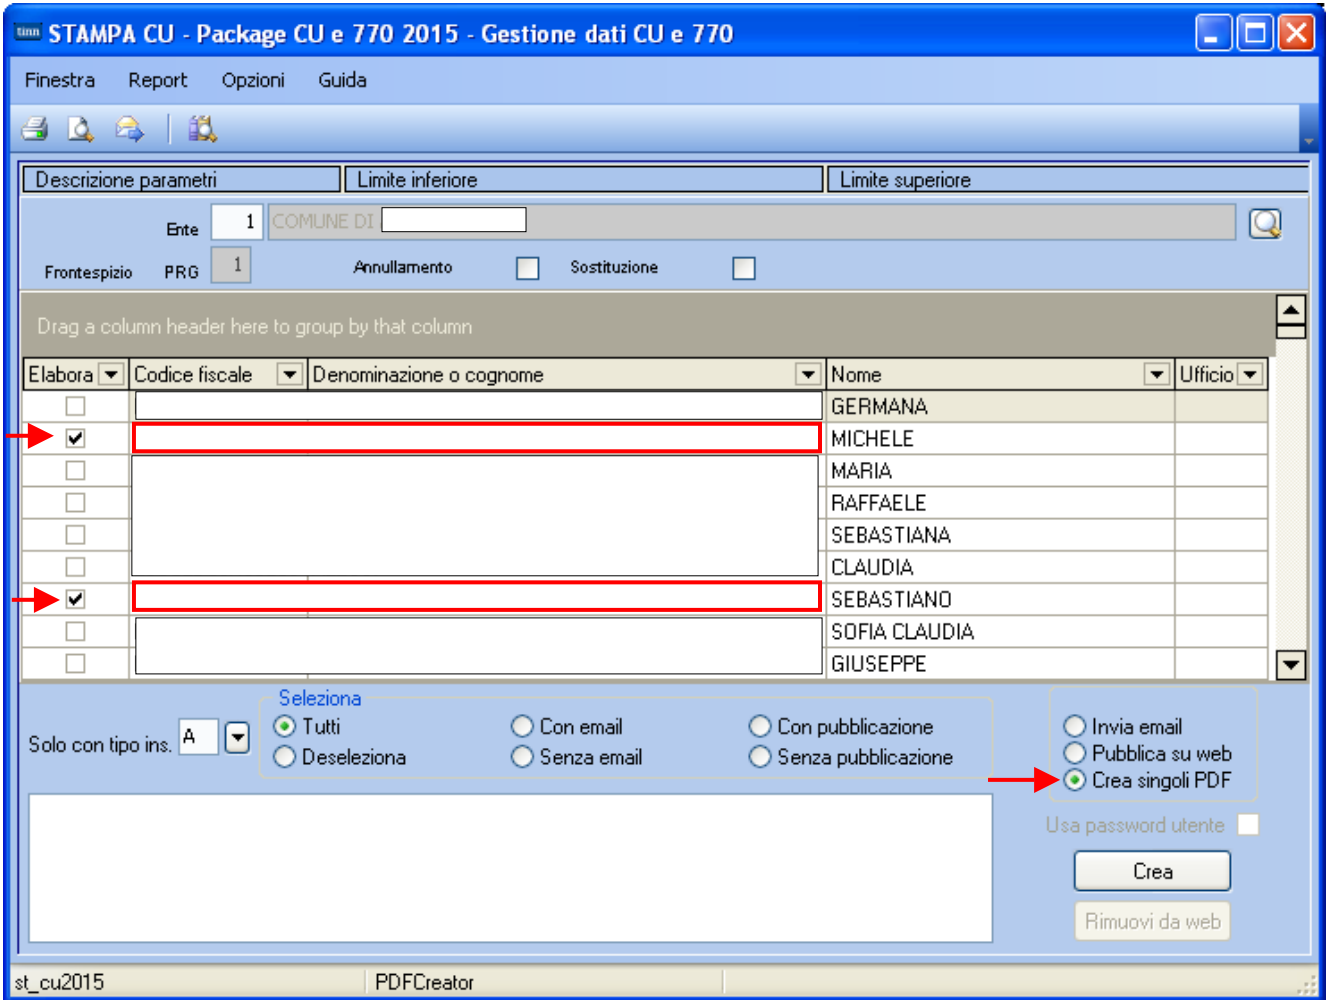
STAMPA CU - Package CU e 770 2015 - Gestione dati CU e 770

Finestra Report Opzioni Guida

| Descrizione parametri | Limite inferiore | Limite superiore |
|---|---|---|

Ente 1 COMUNE DI

Frontespizio PRG 1 Annullamento Sostituzione

Drag a column header here to group by that column

| Elabora | Codice fiscale | Denominazione o cognome | Nome | Ufficio |
|---|---|---|---|---|
| ☐ | | | GERMANA | |
| ☑ | | | MICHELE | |
| ☐ | | | MARIA | |
| ☐ | | | RAFFAELE | |
| ☐ | | | SEBASTIANA | |
| ☐ | | | CLAUDIA | |
| ☑ | | | SEBASTIANO | |
| ☐ | | | SOFIA CLAUDIA | |
| ☐ | | | GIUSEPPE | |

Solo con tipo ins. A

Seleziona
Tutti
Deseleziona
Con email
Senza email
Con pubblicazione
Senza pubblicazione

Invia email
Pubblica su web
Crea singoli PDF

Usa password utente

Crea

Rimuovi da web

st_cu2015 PDFCreator